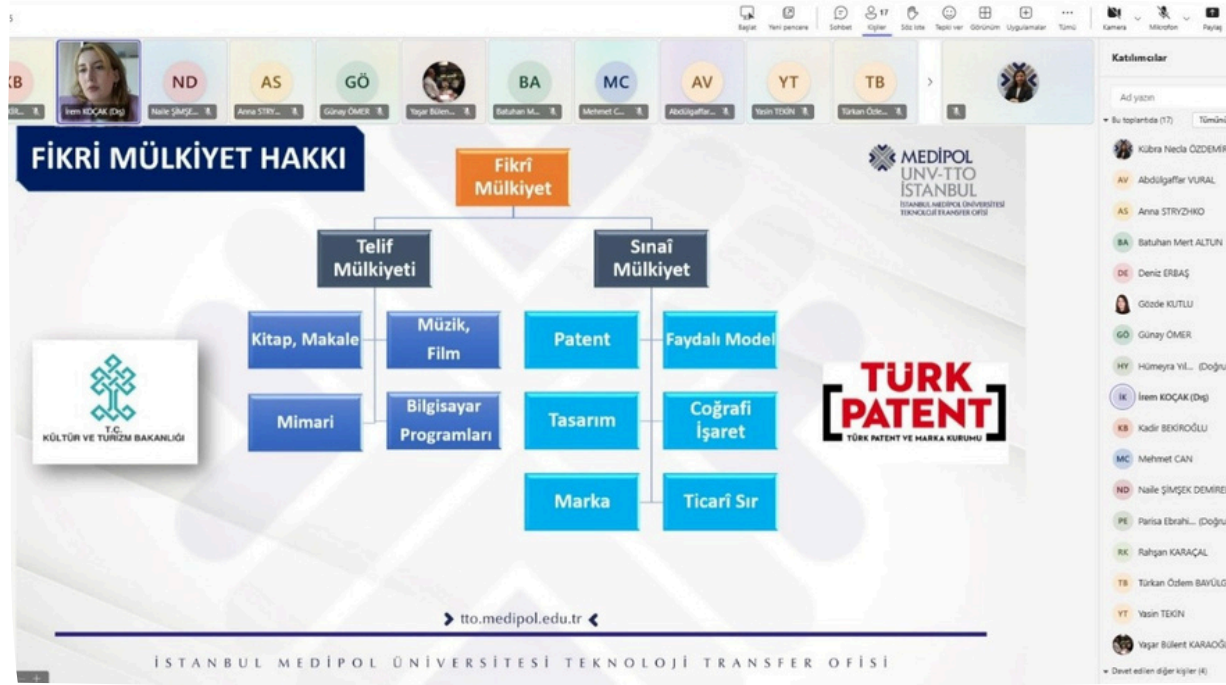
5

Başlat Yeni pencere Sohbet 17 Kişiler Söz iste Tepki ver Görünüm Uygulamalar Tümü Kamera Mikrofon Paylaş

KB İrem KOÇAK (Dış) ND Naile ŞİMŞE... AS Anna STRY... GÖ Günay ÖMER Yaşar Bülen... BA Batuhan M... MC Mehmet C... AV Abdülgaffar... YT Yasin TEKİN TB Türkan Özle...

Katılımcılar

Ad yazın

Bu toplantıda (17) Tümünü

Kübra Necla ÖZDEMİR
AV Abdülgaffar VURAL
AS Anna STRYZHKO
BA Batuhan Mert ALTUN
DE Deniz ERBAŞ
Gözde KUTLU
GÖ Günay ÖMER
HY Hümeyra Yıl... (Doğru
IK İrem KOÇAK (Dış)
KB Kadir BEKİROĞLU
MC Mehmet CAN
ND Naile ŞİMŞEK DEMİRE
PE Parisa Ebrahi... (Doğru
RK Rahşan KARAÇAL
TB Türkan Özlem BAYÜLG
YT Yasin TEKİN
Yaşar Bülent KARAOĞ
Davet edilen diğer kişiler (4)

FİKRİ MÜLKİYET HAKKI

MEDİPOL UNV-TTO İSTANBUL
İSTANBUL MEDİPOL ÜNİVERSİTESİ TEKNOLOJİ TRANSFER OFİSİ

Fikrî Mülkiyet

Telif Mülkiyeti

Sınaî Mülkiyet

Kitap, Makale

Müzik, Film

Mimari

Bilgisayar Programları

Patent

Faydalı Model

Tasarım

Coğrafi İşaret

Marka

Ticarî Sır

T.C. KÜLTÜR VE TURİZM BAKANLIĞI

TÜRK PATENT
TÜRK PATENT VE MARKA KURUMU

tto.medipol.edu.tr

İSTANBUL MEDİPOL ÜNİVERSİTESİ TEKNOLOJİ TRANSFER OFİSİ